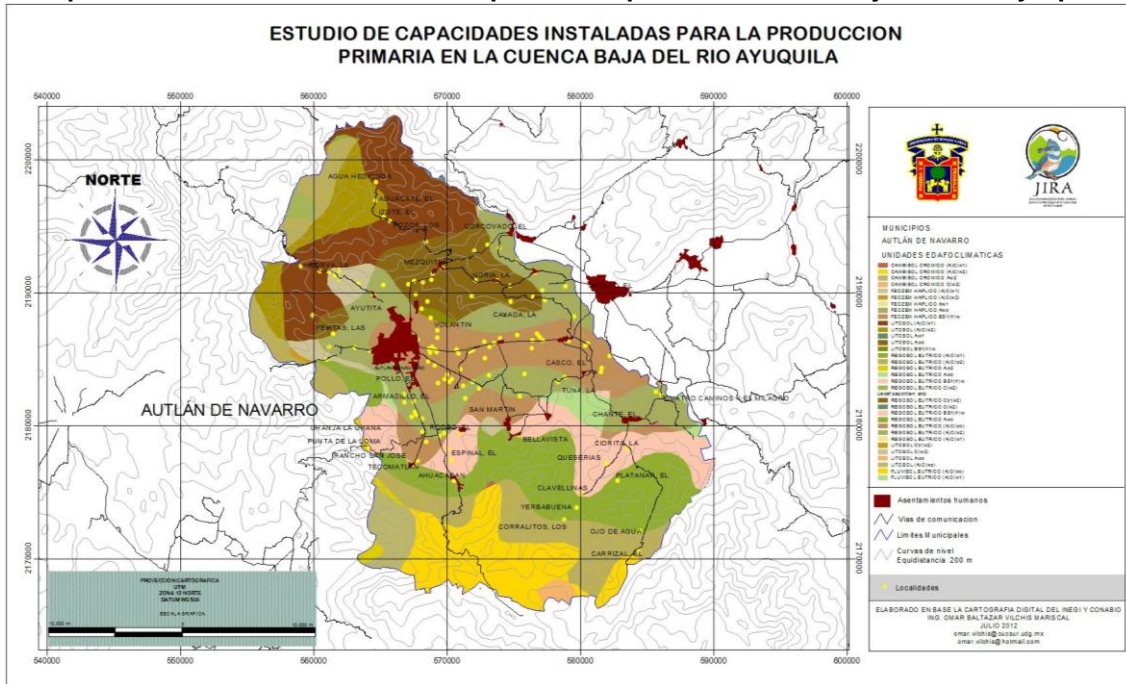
ESTUDIO DE CAPACIDADES INSTALADAS PARA LA PRODUCCION PRIMARIA EN LA CUENCA BAJA DEL RIO AYUQUILA

540000 550000 560000 570000 580000 590000 600000

2200000 2190000 2180000 2170000

NORTE

AGUA HEDIONDA
ZAPOTE, EL
CORCOVADO, EL
MEZQUITES
NORIA, LA
AYUTITA
CAÑADA, LA
PEÑITAS, LAS
JOLANTIN
POLLO, EL
CASCO, EL
TUNA, LA
ARMADILLO, EL
SAN MARTIN
CHANTE, EL
CUATRO CAMINOS (EL MILAGRO)
AUTLÁN DE NAVARRO
GRANJA LA GRANA
PUNTA DE LA LOMA
RANCHO SAN JOSE
TECOMATLAN
BELLAVISTA
CIORITA, LA
ESPINAL, EL
QUESERIAS
AHUACAPAN
PLATANAR, EL
CLAVELLINAS
YERBABUENA
CORRALITOS, LOS
OJO DE AGUA
CARRIZAL, EL

JIRA

MUNICIPIOS
AUTLÁN DE NAVARRO
UNIDADES EDAFOCLIMATICAS
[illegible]

Asentamientos humanos
Vias de comunicacion
Limites Municipales
Curvas de nivel Equidistancia 200 m
Localidades

ELABORADO EN BASE LA CARTOGRAFIA DIGITAL DEL INEGI Y CONABIO
ING. OMAR BALTAZAR VILCHIS MARISCAL
JULIO 2012
omar.vilchis@cucsur.udg.mx
omar.vilchis@hotmail.com

PROYECCION CARTOGRAFICA
UTM
ZONA 13 NORTE
DATUM WGS84
ESCALA GRAFICA
10,000 m 0 10,000 m